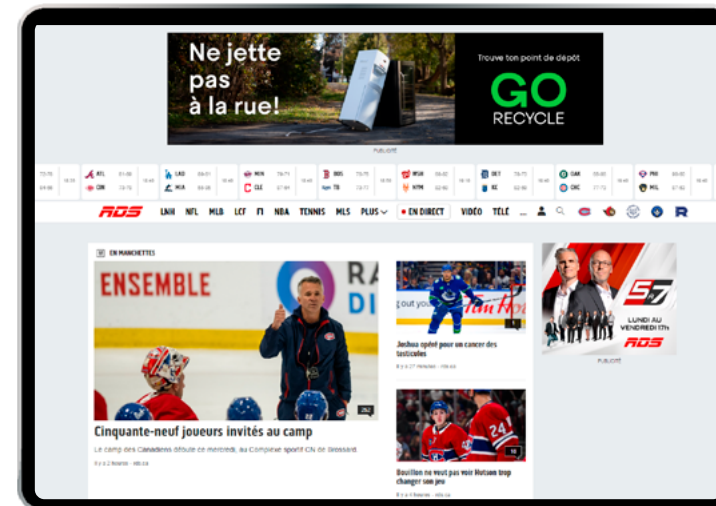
Ne jette pas à la rue!

Trouve ton point de dépôt

GO RECYCLE

PUBLICITÉ

ATL
CIN

LAD
MIA

MIN
CLE

BOS
TB

WSH
NYM

DET
KC

OAK
CHC

PHI
MIL

RDS LNH NFL MLB LCF F1 NBA TENNIS MLS PLUS EN DIRECT VIDÉO TÉLÉ

EN MANCHETTES

ENSEMBLE

Cinquante-neuf joueurs invités au camp

Le camp des Canadiens débute ce mercredi, au Complexe sportif CN de Brossard.

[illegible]

Joshua opéré pour un cancer des testicules

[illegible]

Bouillon ne veut pas voir Hutson trop changer son jeu

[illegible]

5@7

LUNDI AU VENDREDI 17h

RDS

PUBLICITÉ